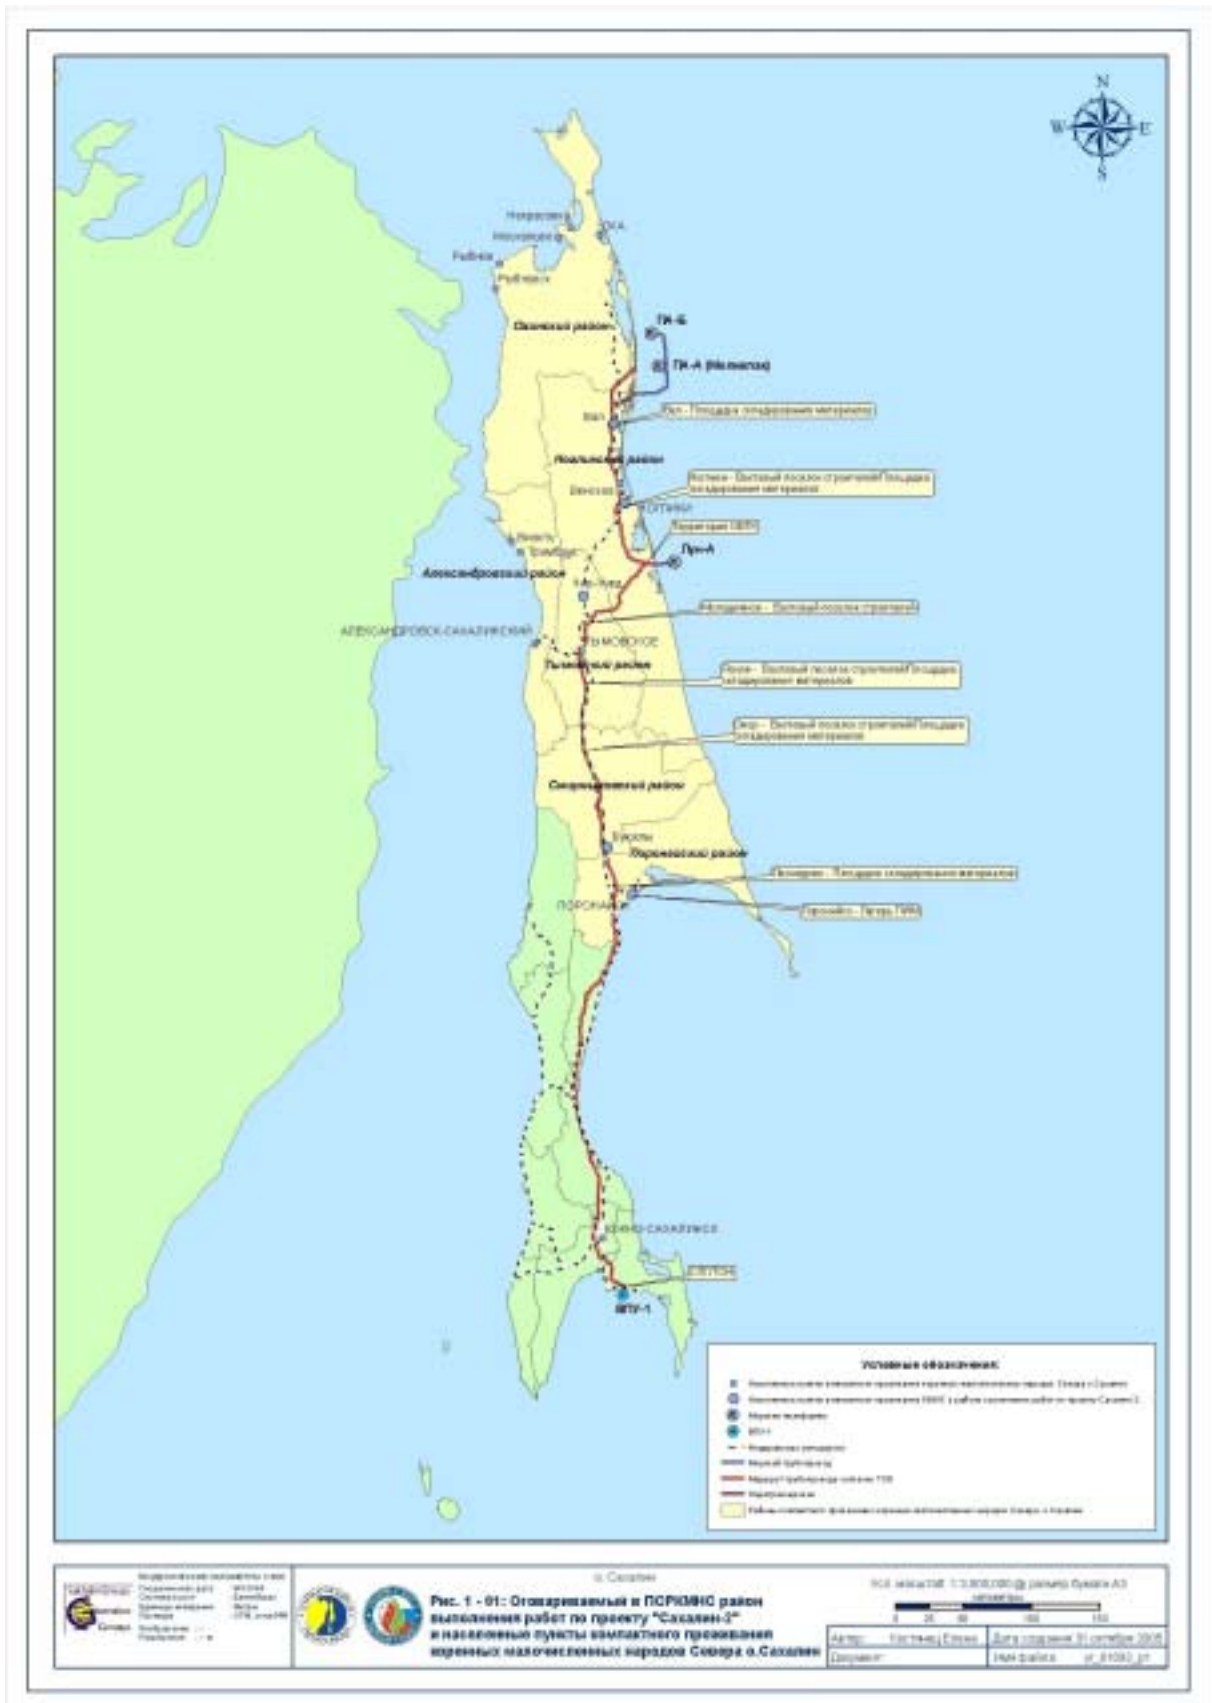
N
W
E
S

Некрасовка
Москальво
ОХА
Рыбное
Рыбновск
ПА-Б
Охинский район
ПА-А (Моликпак)
Вал
Вал - Площадка складирования материалов
Ногликский район
Венское
Ноглики - Бытовый посёлок строителей/Площадка складирования материалов
НОГЛИКИ
Береговая ОБТК
Пун-А
Александровский район
Александровск-Сахалинский
Тымовское
Тымовский район
Смирныховский район
Вахрушев
Поронайский район
ПОРОНАЙСК
Поронайск - Лагерь ТИРА
ЮЖНО-САХАЛИНСК
Корсаков
ЗПГ-1

Условные обозначения:

о. Сахалин
Рис. 1 - 01: Отовариваемый в ПОРКМНС район выполнения работ по проекту "Сахалин-2" и населенные пункты компактного проживания коренных малочисленных народов Севера о.Сахалин
Масштаб 1:3 000 000 @ размер бумаги А3
километры
0 25 50 100 150
Автор: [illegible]
Дата создания 31 октября 2005
Документ:
Имя файла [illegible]